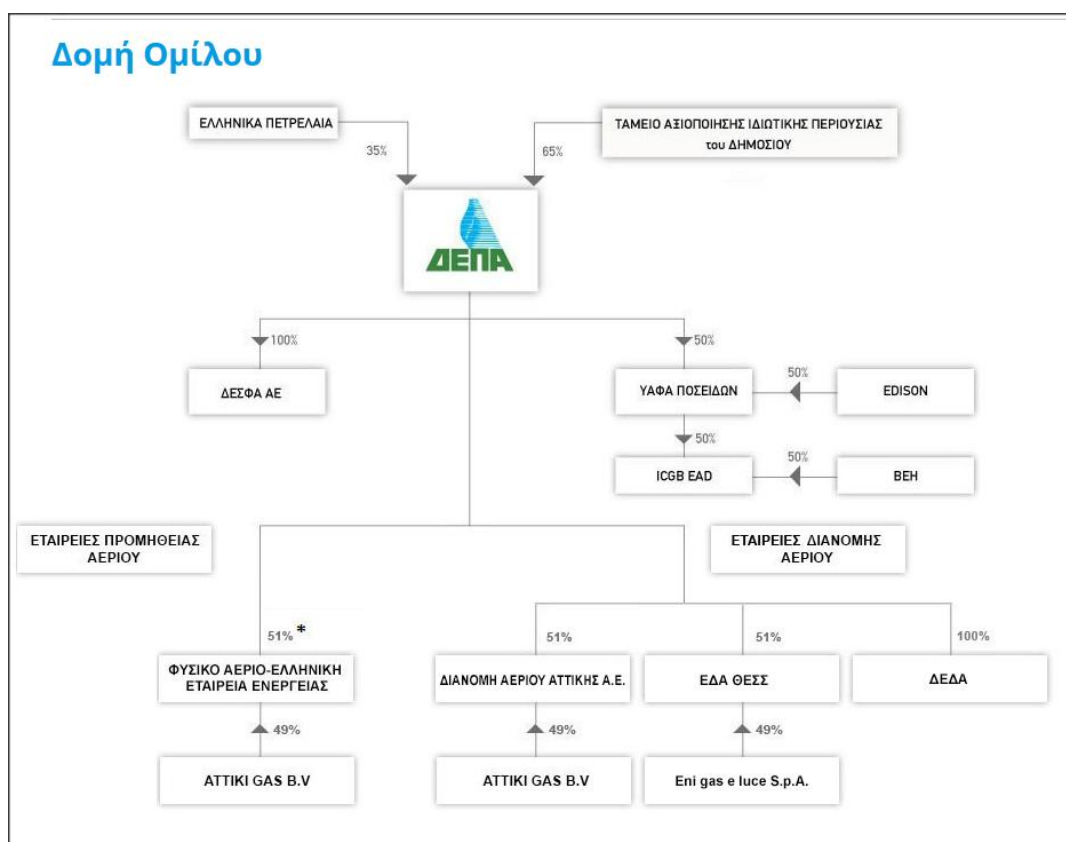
Δομή Ομίλου

ΕΛΛΗΝΙΚΑ ΠΕΤΡΕΛΑΙΑ

35%

ΤΑΜΕΙΟ ΑΞΙΟΠΟΙΗΣΗΣ ΙΔΙΩΤΙΚΗΣ ΠΕΡΙΟΥΣΙΑΣ του ΔΗΜΟΣΙΟΥ

65%

ΔΕΠΑ

100%

ΔΕΣΦΑ ΑΕ

50%

ΥΑΦΑ ΠΟΣΕΙΔΩΝ

50%

EDISON

50%

ICGB EAD

50%

BEH

ΕΤΑΙΡΕΙΕΣ ΠΡΟΜΗΘΕΙΑΣ ΑΕΡΙΟΥ

ΕΤΑΙΡΕΙΕΣ ΔΙΑΝΟΜΗΣ ΑΕΡΙΟΥ

51% *

ΦΥΣΙΚΟ ΑΕΡΙΟ-ΕΛΛΗΝΙΚΗ ΕΤΑΙΡΕΙΑ ΕΝΕΡΓΕΙΑΣ

49%

ATTIKI GAS B.V

51%

ΔΙΑΝΟΜΗ ΑΕΡΙΟΥ ΑΤΤΙΚΗΣ Α.Ε.

49%

ATTIKI GAS B.V

51%

ΕΔΑ ΘΕΣΣ

49%

Eni gas e luce S.p.A.

100%

ΔΕΔΑ